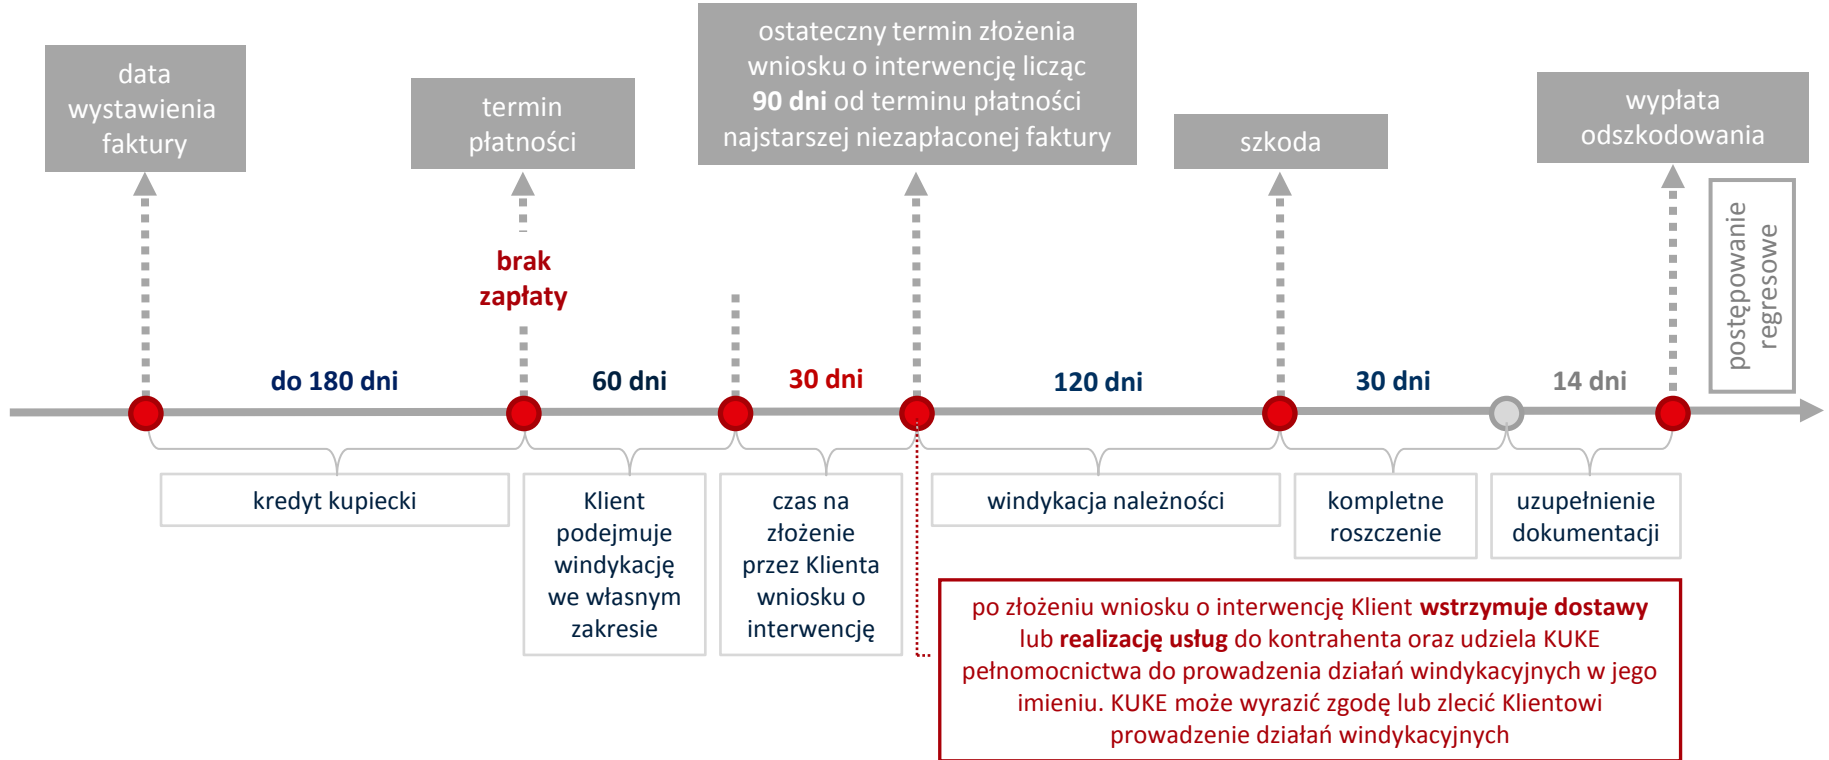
data wystawienia faktury

termin płatności

ostateczny termin złożenia wniosku o interwencję licząc **90 dni** od terminu płatności najstarszej niezapłaconej faktury

szkoda

wypłata odszkodowania

postępowanie regresowe

brak zapłaty

do 180 dni

60 dni

30 dni

120 dni

30 dni

14 dni

kredyt kupiecki

Klient podejmuje windykację we własnym zakresie

czas na złożenie przez Klienta wniosku o interwencję

windykacja należności

kompletne roszczenie

uzupełnienie dokumentacji

po złożeniu wniosku o interwencję Klient **wstrzymuje dostawy** lub **realizację usług** do kontrahenta oraz udziela KUKE pełnomocnictwa do prowadzenia działań windykacyjnych w jego imieniu. KUKE może wyrazić zgodę lub zlecić Klientowi prowadzenie działań windykacyjnych